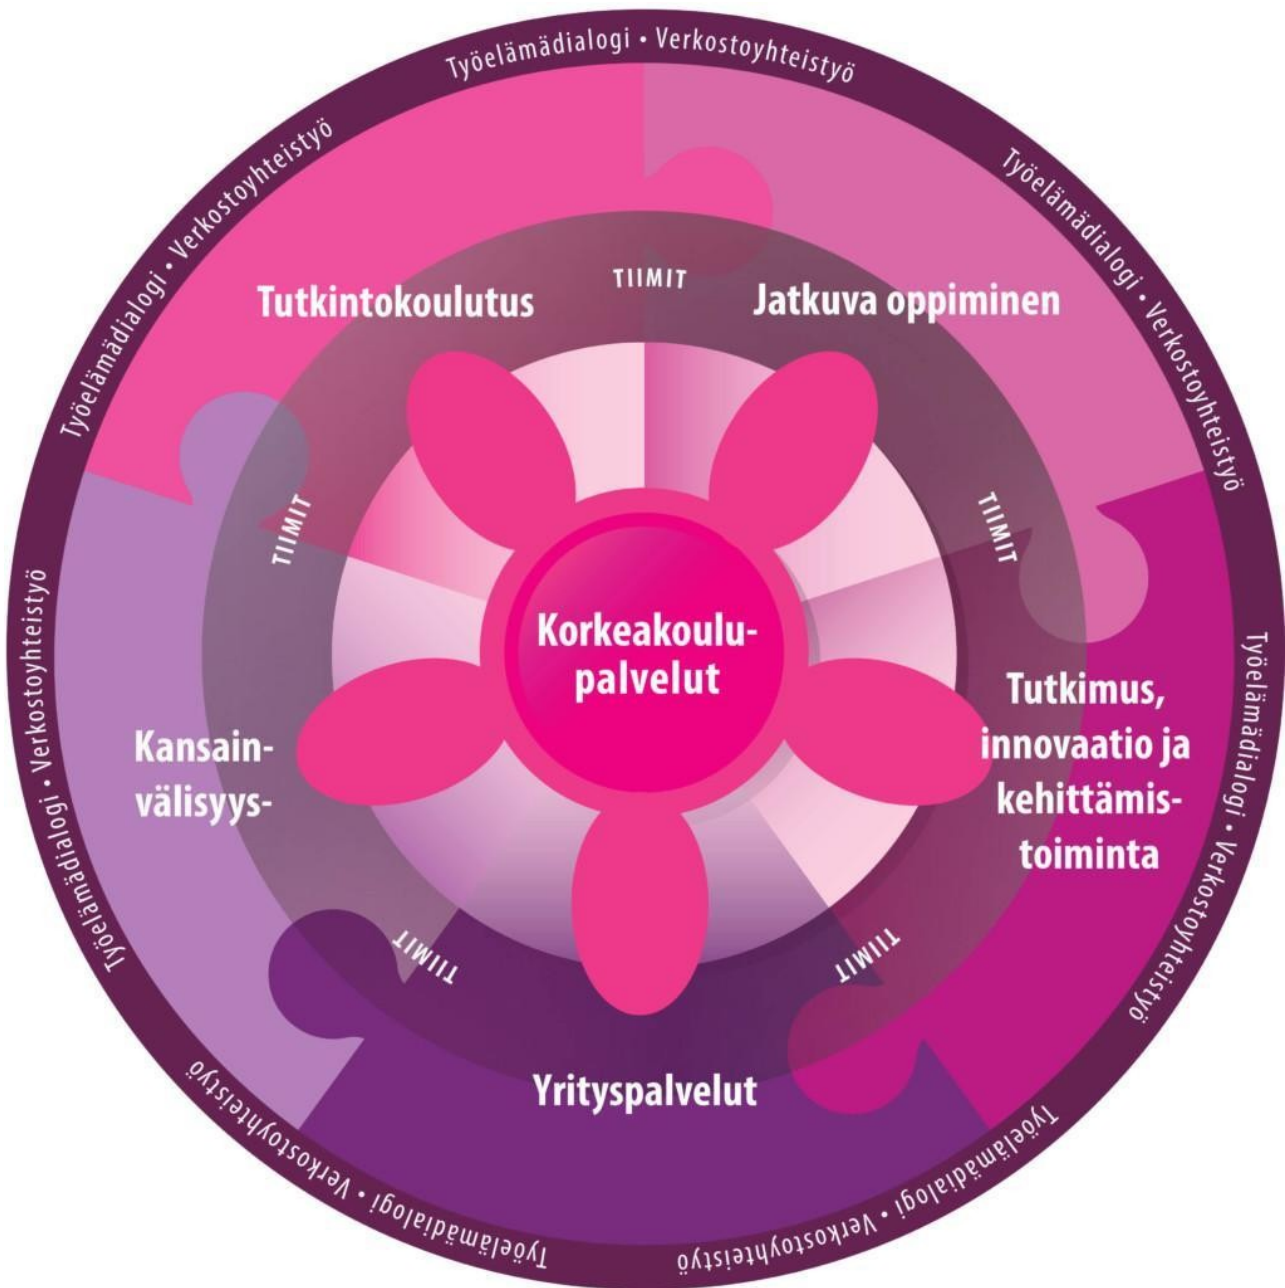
Työelämädialogi • Verkostoyhteistyö

Työelämädialogi • Verkostoyhteistyö

Työelämädialogi • Verkostoyhteistyö

Työelämädialogi • Verkostoyhteistyö

Työelämädialogi • Verkostoyhteistyö

Työelämädialogi • Verkostoyhteistyö

Työelämädialogi • Verkostoyhteistyö

TIIMIT

Tutkintokoulutus

Jatkuva oppiminen

TIIMIT

TIIMIT

Korkeakoulupalvelut

Tutkimus, innovaatio ja kehittämistoiminta

Kansainvälisyys-

TIIMIT

TIIMIT

Yrityspalvelut